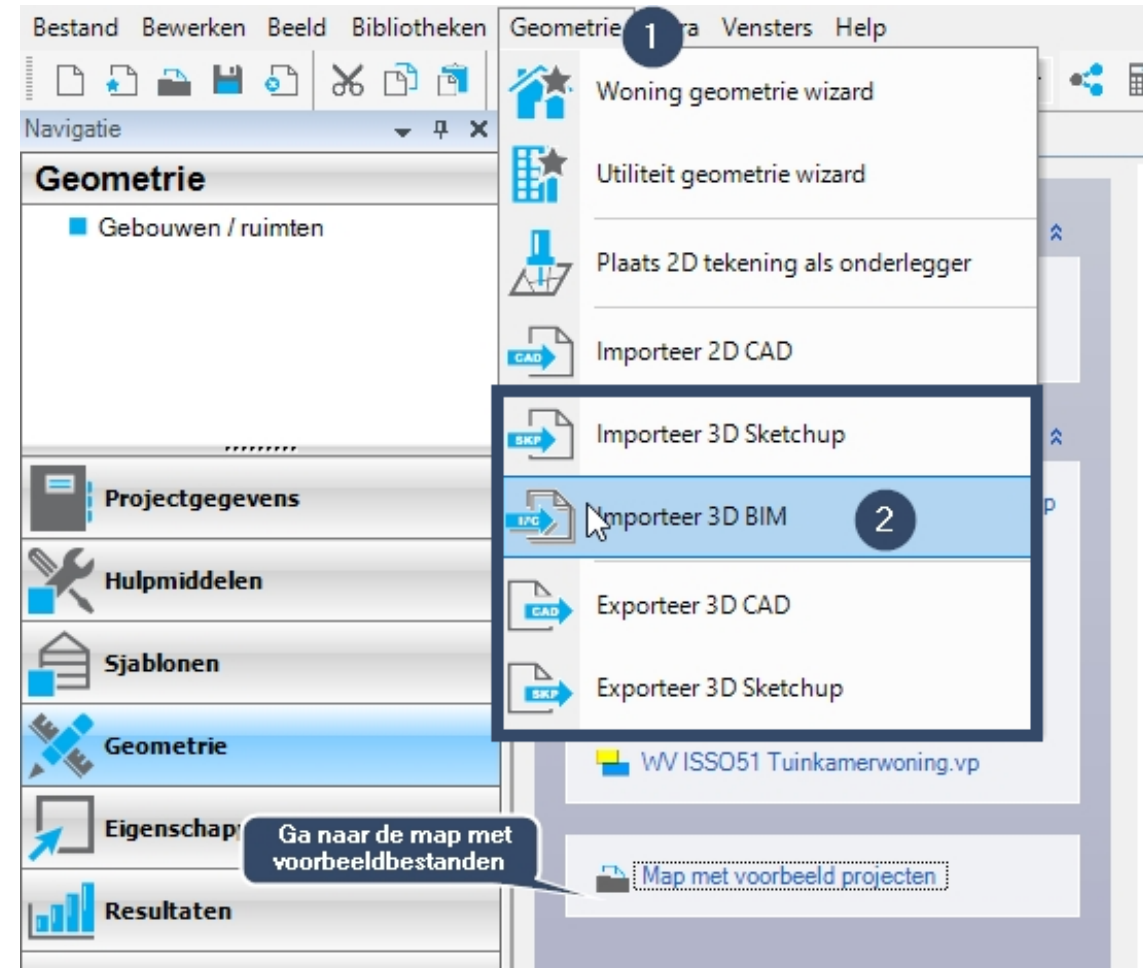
Bestand Bewerken Beeld Bibliotheken Geometrie 1 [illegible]ra Vensters Help

Navigatie

Geometrie

Gebouwen / ruimten

Projectgegevens

Hulpmiddelen

Sjablonen

Geometrie

Eigenschap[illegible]

Resultaten

Woning geometrie wizard

Utiliteit geometrie wizard

Plaats 2D tekening als onderlegger

CAD Importeer 2D CAD

SKP Importeer 3D Sketchup

IFC Importeer 3D BIM 2

CAD Exporteer 3D CAD

SKP Exporteer 3D Sketchup

WV ISSO51 Tuinkamerwoning.vp

Ga naar de map met voorbeeldbestanden

Map met voorbeeld projecten